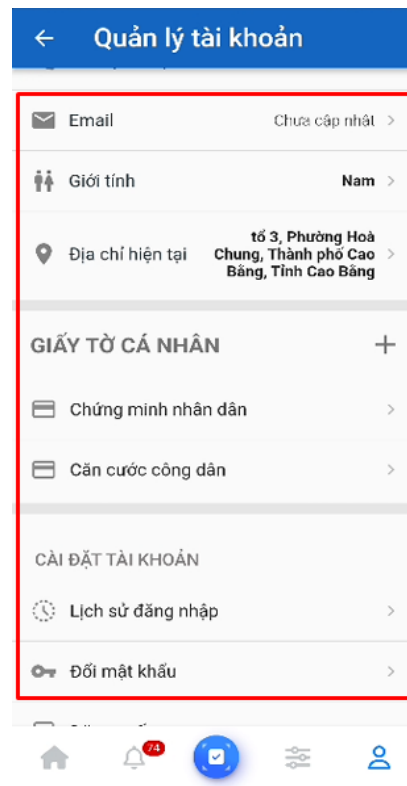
Quản lý tài khoản

Email
Chưa cập nhật

Giới tính
Nam

Địa chỉ hiện tại
tổ 3, Phường Hoà Chung, Thành phố Cao Bằng, Tỉnh Cao Bằng

GIẤY TỜ CÁ NHÂN

Chứng minh nhân dân

Căn cước công dân

CÀI ĐẶT TÀI KHOẢN

Lịch sử đăng nhập

Đổi mật khẩu

74